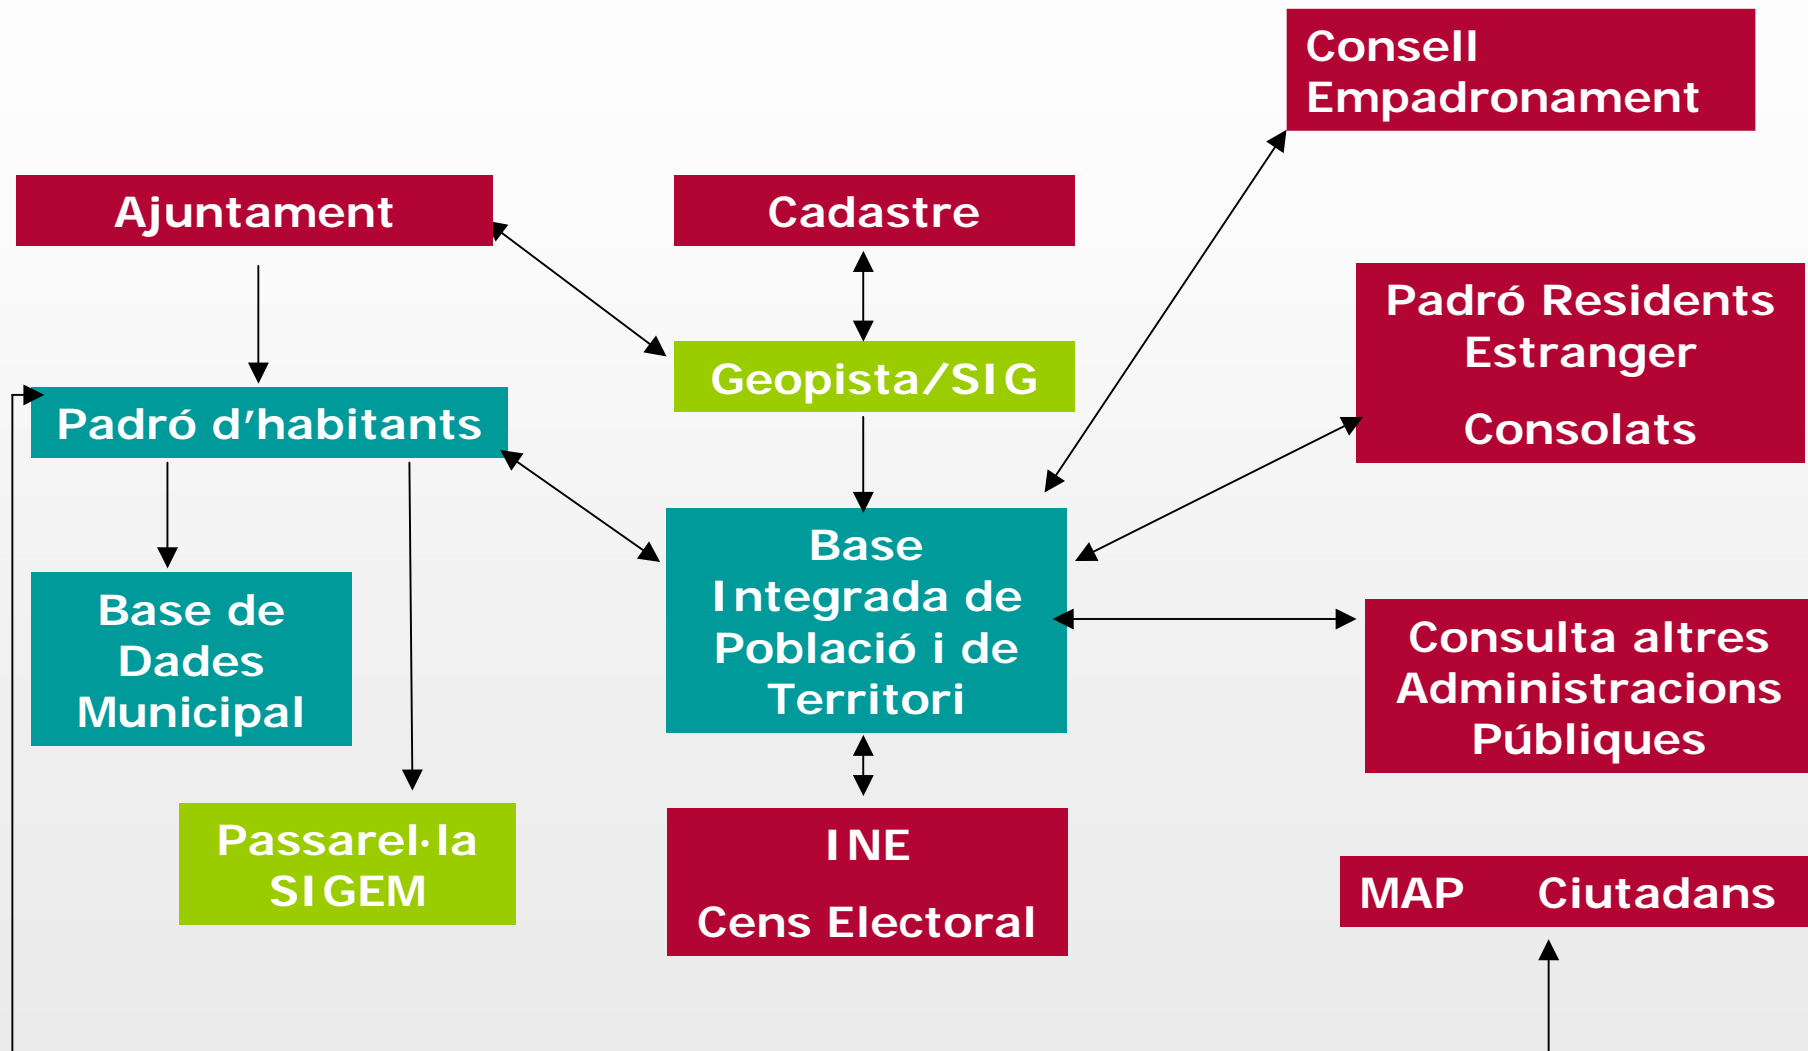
Consell Empadronament

Ajuntament

Cadastre

Padró Residents Estranger

Consolats

Geopista/SIG

Padró d'habitants

Base Integrada de Població i de Territori

Base de Dades Municipal

Consulta altres Administracions Públiques

Passarel·la SIGEM

INE

Cens Electoral

MAP Ciutadans